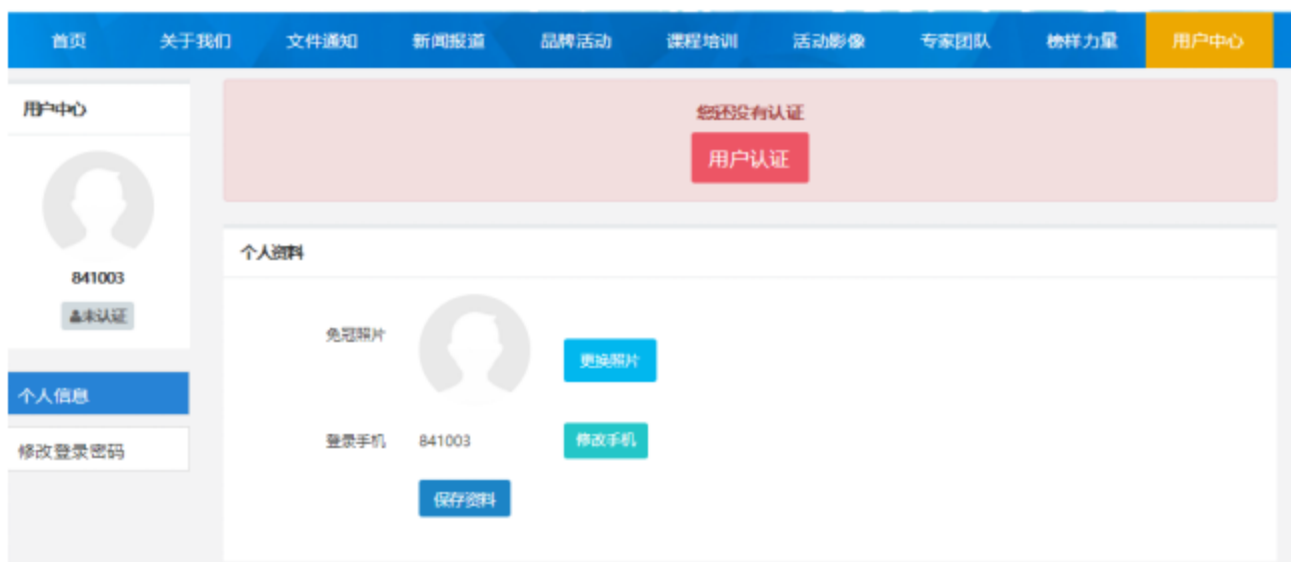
首页 关于我们 文件通知 新闻报道 品牌活动 课程培训 活动影像 专家团队 榜样力量 用户中心

用户中心

841003

未认证

个人信息

修改登录密码

您还没有认证

用户认证

个人资料

免冠照片

更换照片

登录手机 841003

修改手机

保存资料